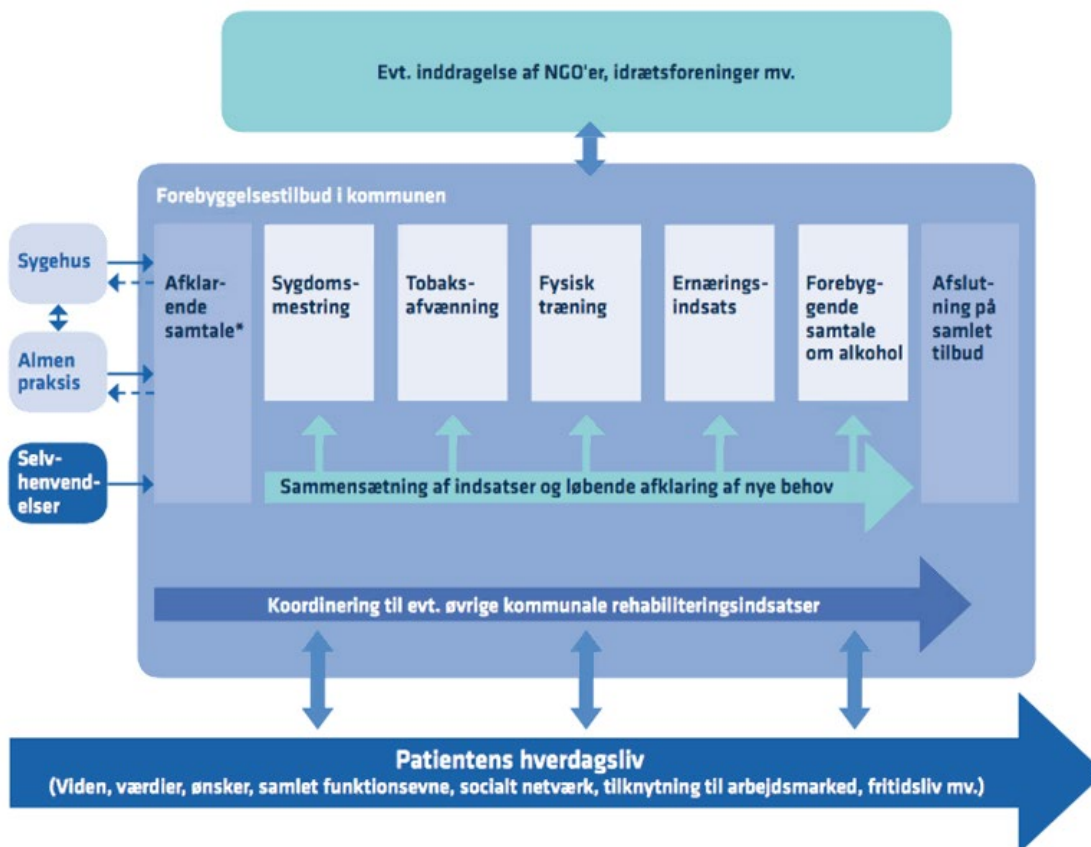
Evt. inddragelse af NGO'er, idrætsforeninger mv.

Forebyggelsestilbud i kommunen

Sygehus

Almen praksis

Selvhenvendelser

Afklarende samtale*

Sygdomsmestring

Tobaksafvænning

Fysisk træning

Ernæringsindsats

Forebyggende samtale om alkohol

Afslutning på samlet tilbud

Sammensætning af indsatser og løbende afklaring af nye behov

Koordinering til evt. øvrige kommunale rehabiliteringsindsatser

Patientens hverdagsliv
(Viden, værdier, ønsker, samlet funktionsevne, socialt netværk, tilknytning til arbejdsmarked, fritidsliv mv.)